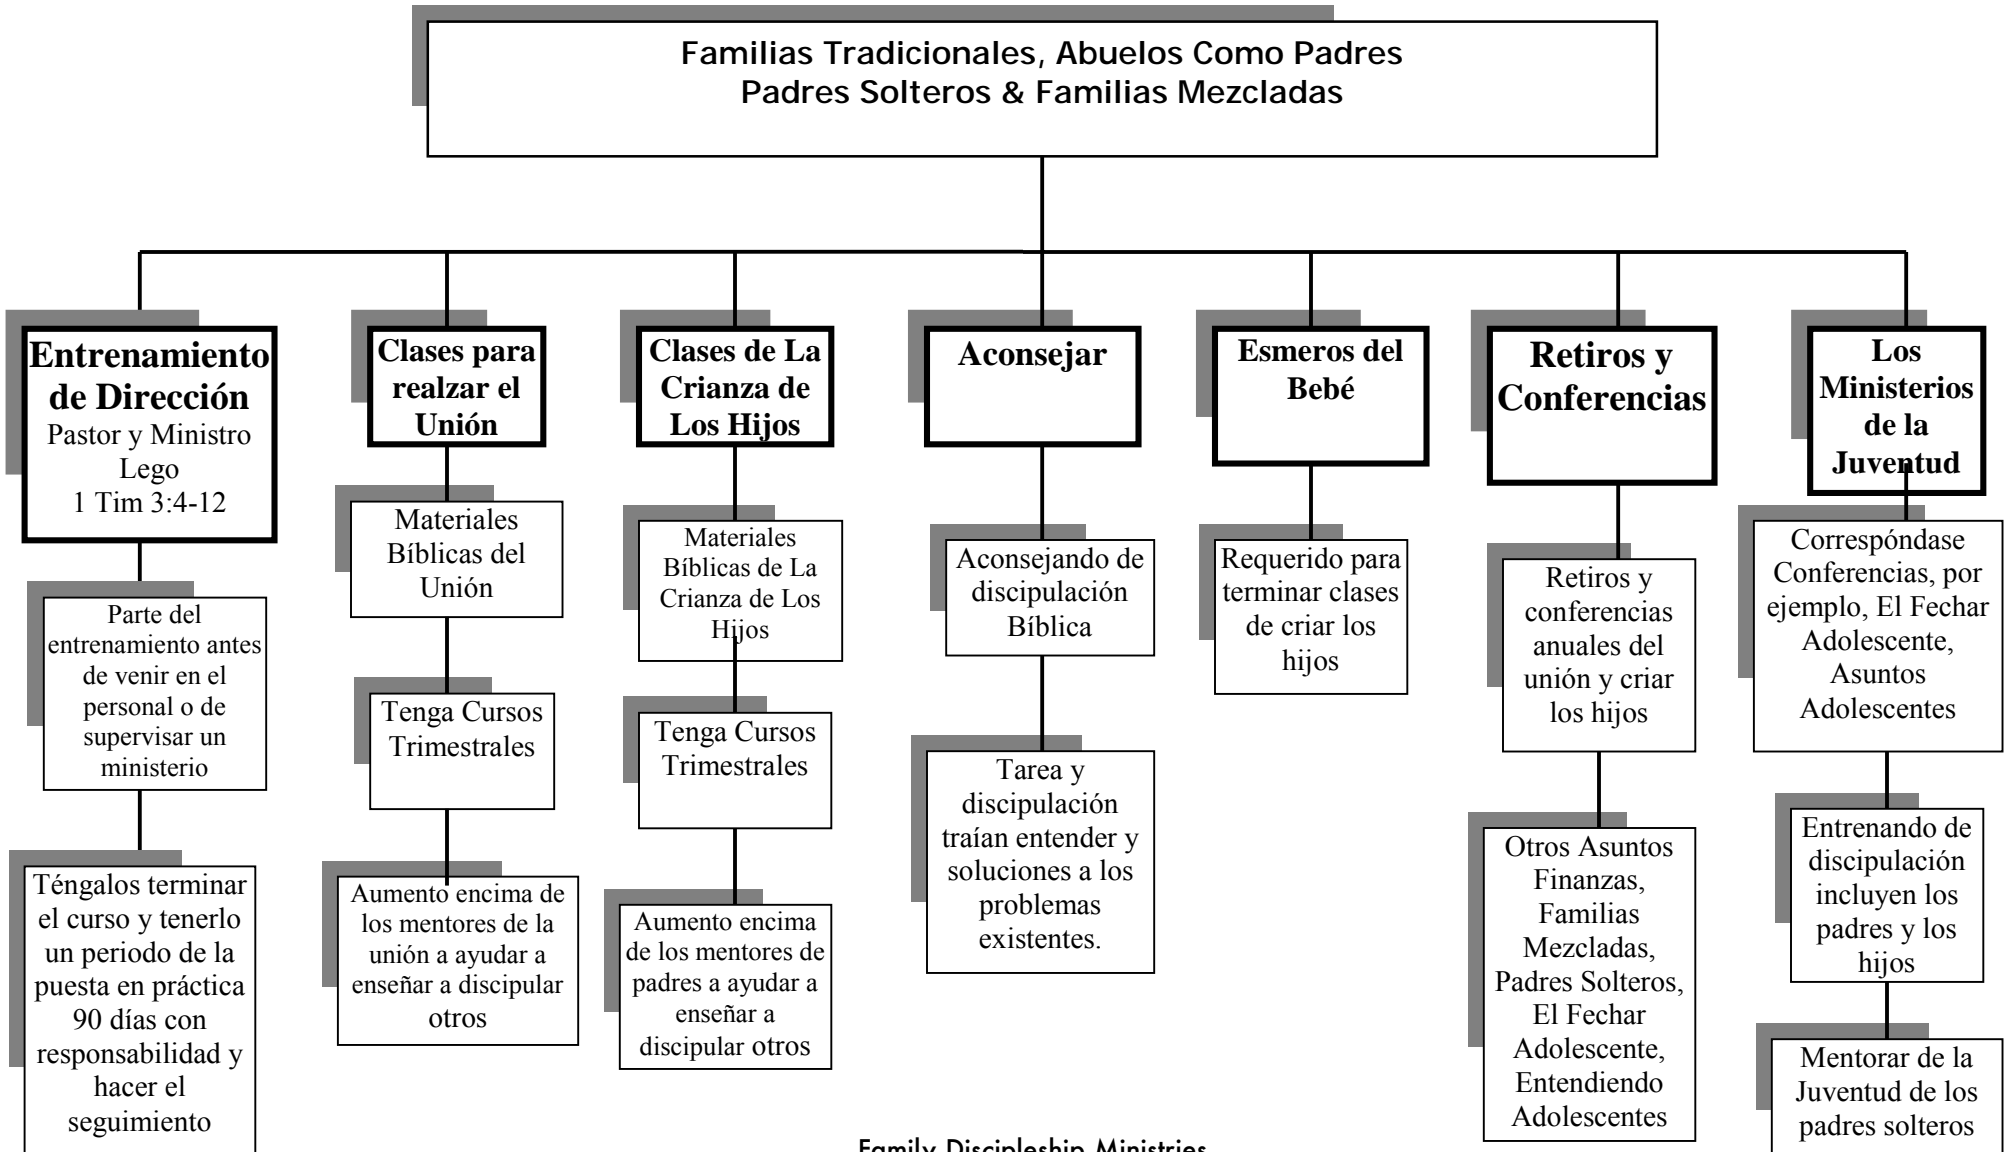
Familias Tradicionales, Abuelos Como Padres
Padres Solteros & Familias Mezcladas

Entrenamiento de Dirección
Pastor y Ministro Lego
1 Tim 3:4-12

Parte del entrenamiento antes de venir en el personal o de supervisar un ministerio

Téngalos terminar el curso y tenerlo un periodo de la puesta en práctica 90 días con responsabilidad y hacer el seguimiento

Clases para realzar el Unión

Materiales Bíblicas del Unión

Tenga Cursos Trimestrales

Aumento encima de los mentores de la unión a ayudar a enseñar a discipular otros

Clases de La Crianza de Los Hijos

Materiales Bíblicas de La Crianza de Los Hijos

Tenga Cursos Trimestrales

Aumento encima de los mentores de padres a ayudar a enseñar a discipular otros

Aconsejar

Aconsejando de discipulación Bíblica

Tarea y discipulación traían entender y soluciones a los problemas existentes.

Esmeros del Bebé

Requerido para terminar clases de criar los hijos

Retiros y Conferencias

Retiros y conferencias anuales del unión y criar los hijos

Otros Asuntos Finanzas, Familias Mezcladas, Padres Solteros, El Fechar Adolescente, Entendiendo Adolescentes

Los Ministerios de la Juventud

Correspóndase Conferencias, por ejemplo, El Fechar Adolescente, Asuntos Adolescentes

Entrenando de discipulación incluyen los padres y los hijos

Mentorar de la Juventud de los padres solteros

Family Discipleship Ministries